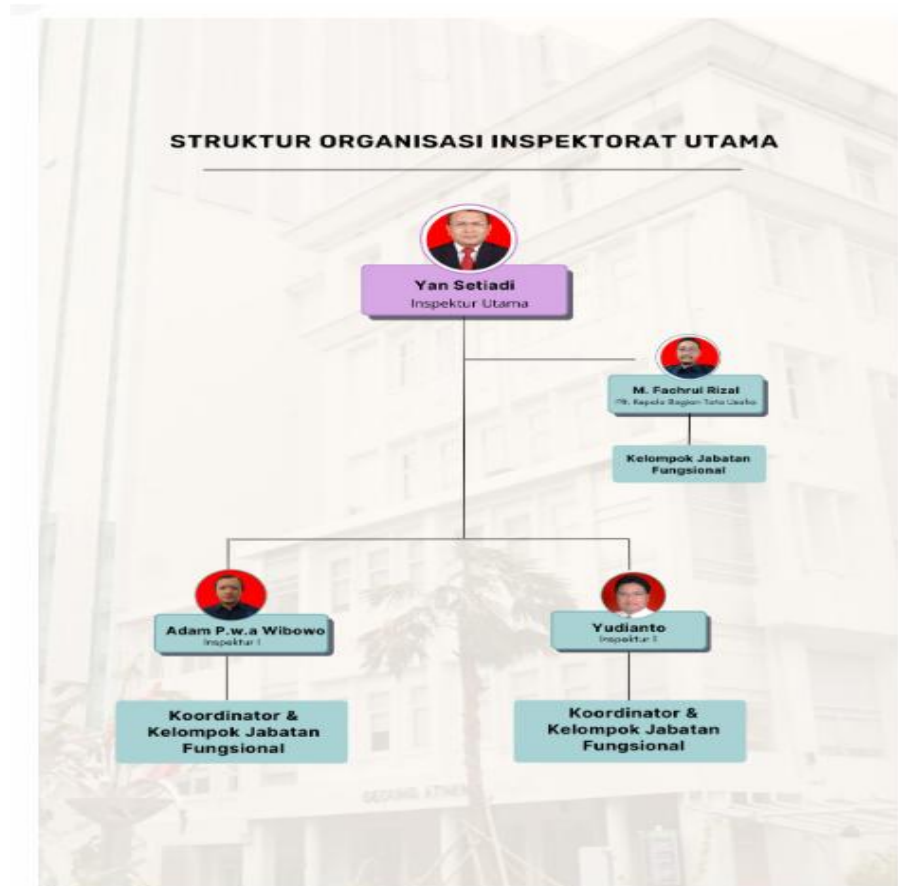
STRUKTUR ORGANISASI INSPEKTORAT UTAMA

Yan Setiadi
Inspektur Utama

M. Fachrul Rizal
Plt. Kepala Bagian Tata Usaha

Kelompok Jabatan Fungsional

Adam P.w.a Wibowo
Inspektur I

Koordinator & Kelompok Jabatan Fungsional

Yudianto
Inspektur II

Koordinator & Kelompok Jabatan Fungsional

GEDUNG ATHENA